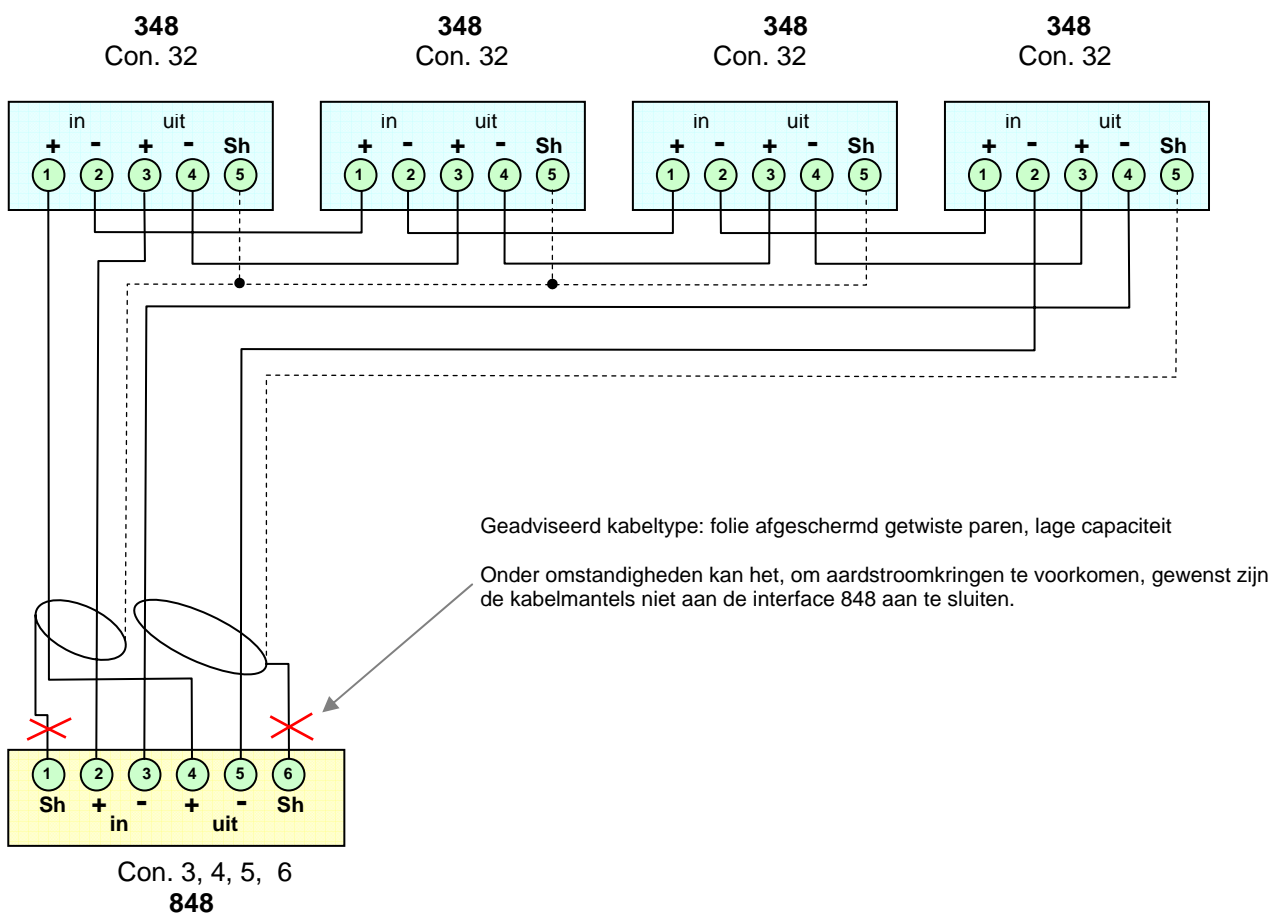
348
Con. 32

348
Con. 32

348
Con. 32

348
Con. 32

in uit
+ - + - Sh
1 2 3 4 5

in uit
+ - + - Sh
1 2 3 4 5

in uit
+ - + - Sh
1 2 3 4 5

in uit
+ - + - Sh
1 2 3 4 5

Geadviseerd kabeltype: folie afgeschermd getwiste paren, lage capaciteit

Onder omstandigheden kan het, om aardstroomkringen te voorkomen, gewenst zijn de kabelmantels niet aan de interface 848 aan te sluiten.

1 2 3 4 5 6
Sh + - + - Sh
in uit

Con. 3, 4, 5, 6
848